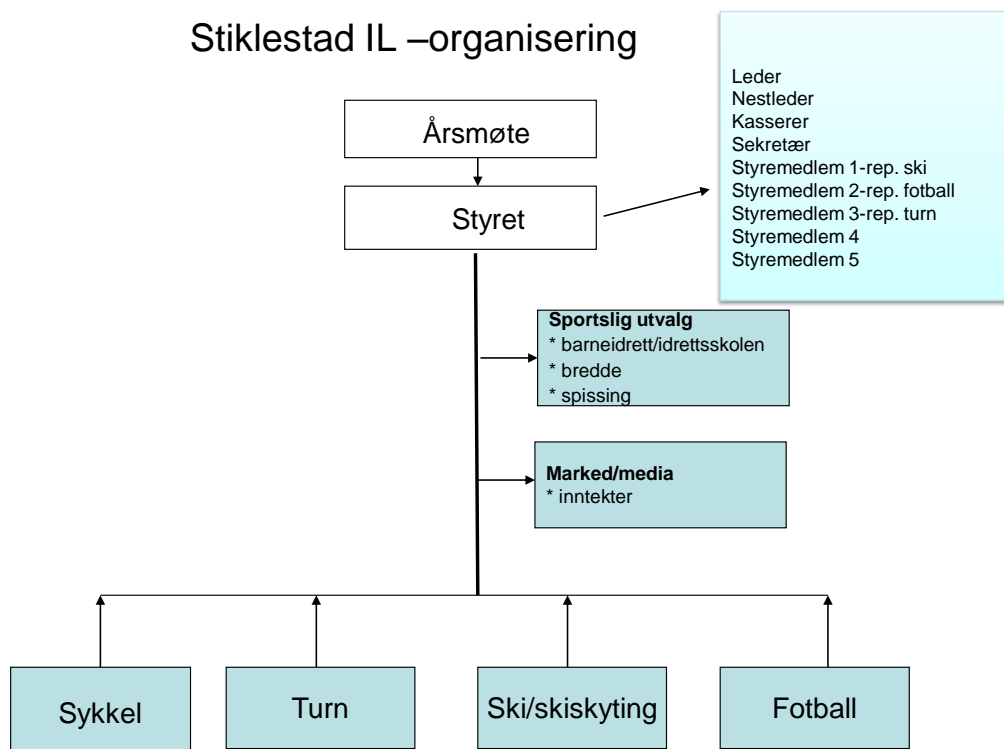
Stiklestad IL –organisering

Leder
Nestleder
Kasserer
Sekretær
Styremedlem 1-rep. ski
Styremedlem 2-rep. fotball
Styremedlem 3-rep. turn
Styremedlem 4
Styremedlem 5

Årsmøte

Styret

Sportslig utvalg
* barneidrett/idrettsskolen
* bredde
* spissing

Marked/media
* inntekter

Sykkel

Turn

Ski/skiskyting

Fotball